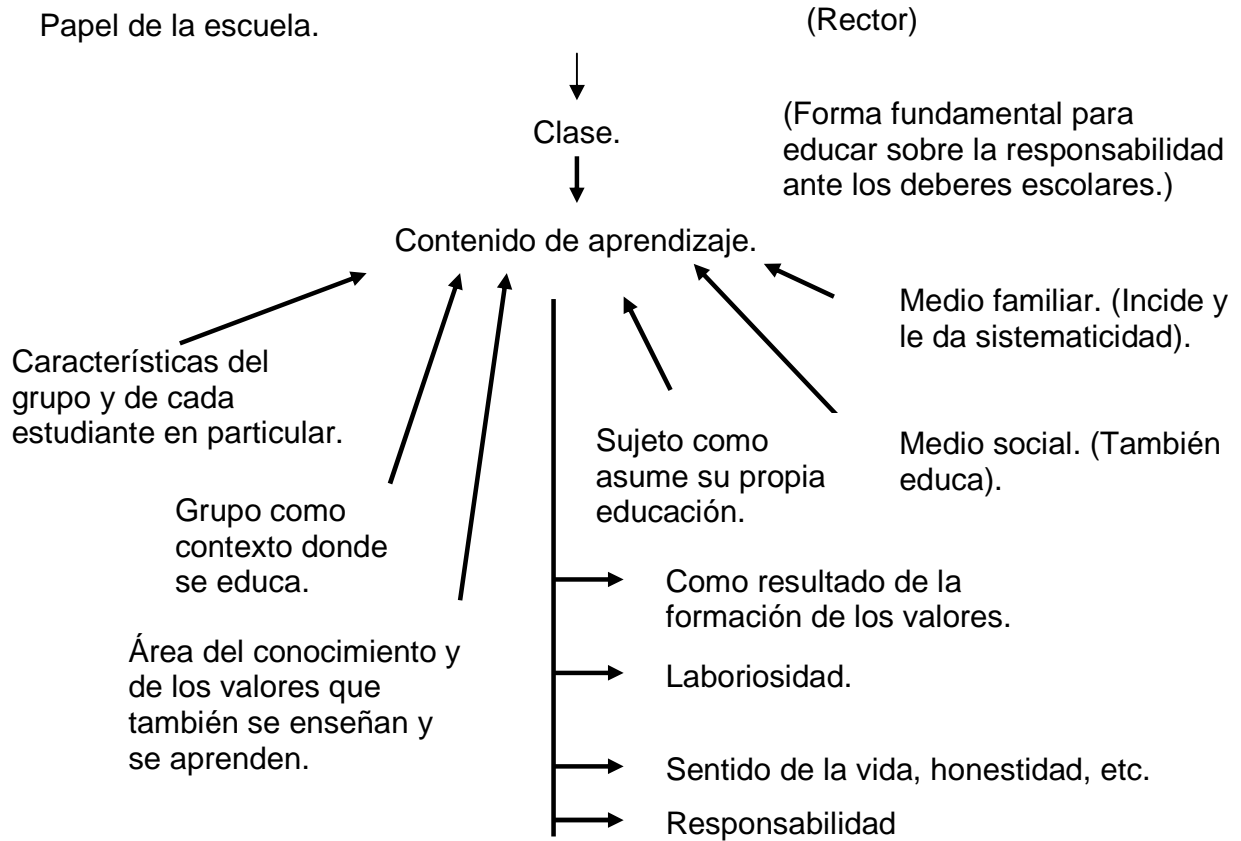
Papel de la escuela.

(Rector)

Clase.

(Forma fundamental para educar sobre la responsabilidad ante los deberes escolares.)

Contenido de aprendizaje.

Medio familiar. (Incide y le da sistematicidad).

Características del grupo y de cada estudiante en particular.

Sujeto como asume su propia educación.

Medio social. (También educa).

Grupo como contexto donde se educa.

Como resultado de la formación de los valores.

Área del conocimiento y de los valores que también se enseñan y se aprenden.

Laboriosidad.

Sentido de la vida, honestidad, etc.

Responsabilidad